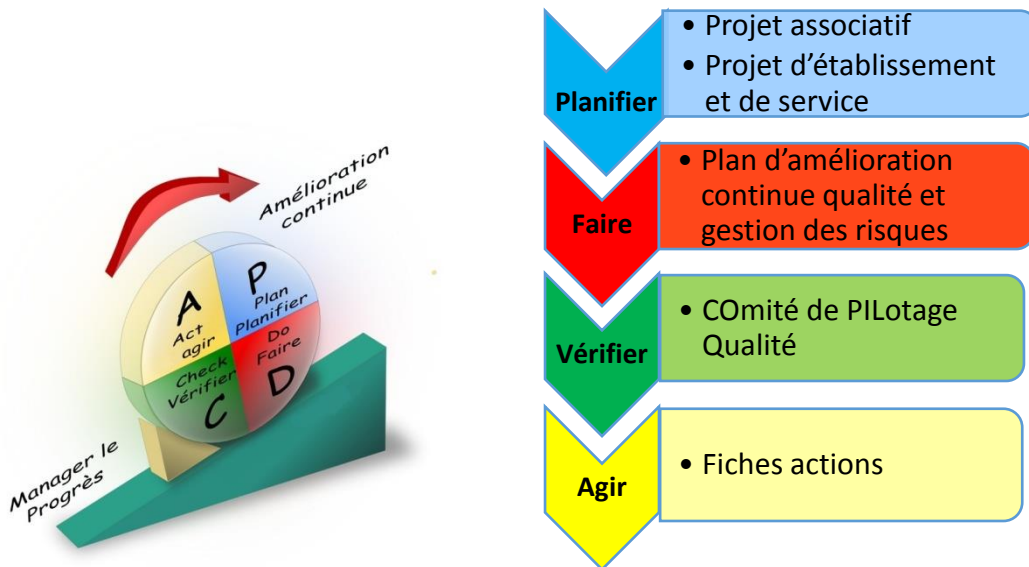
Amélioration continue

A
Act
agir

P
Plan
Planifier

Check
Vérifier
C

Do
Faire
D

Manager le Progrès

Planifier
• Projet associatif
• Projet d'établissement et de service

Faire
• Plan d'amélioration continue qualité et gestion des risques

Vérifier
• COmité de PILotage Qualité

Agir
• Fiches actions